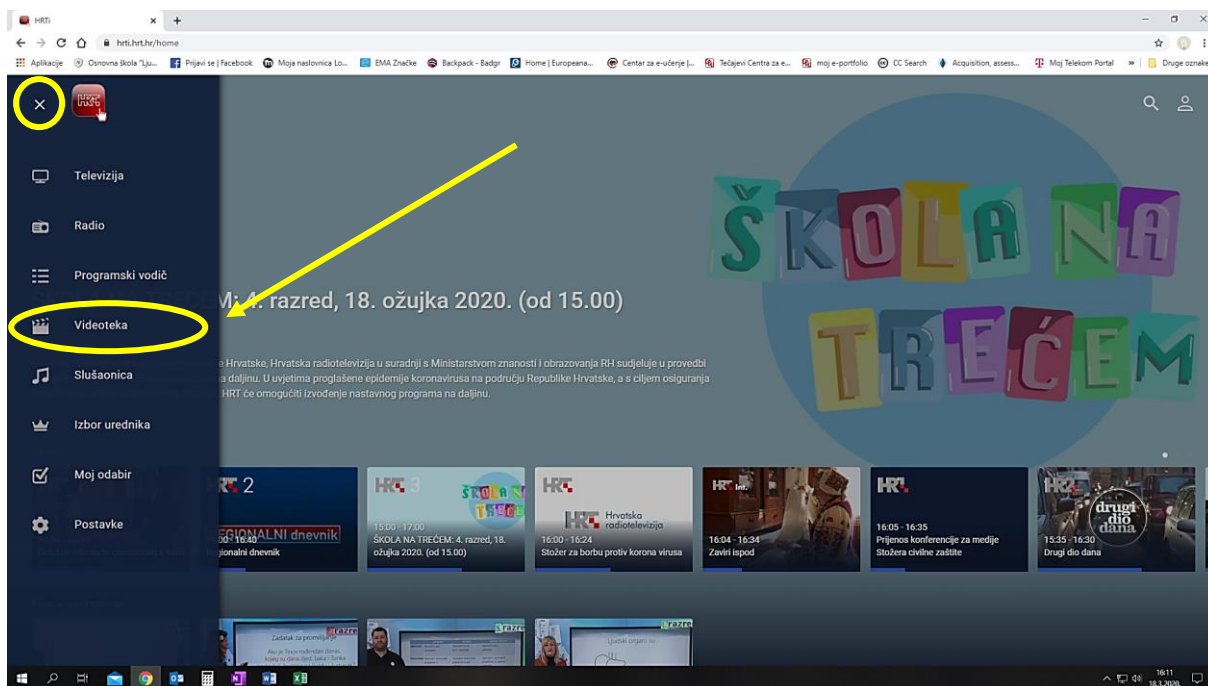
HRTi
hrti.hrt.hr/home
Aplikacije Osnovna škola "Lju... Prijavi se | Facebook Moja naslovnica Lo... EMA Značke Backpack - Badgr Home | Europeana... Centar za e-učenje |... Tečajevi Centra za e... moj e-portfolio CC Search Acquisition, assess... Moj Telekom Portal » Druge oznake

HRTi

Televizija
Radio
Programski vodič
Videoteka
Slušaonica
Izbor urednika
Moj odabir
Postavke

M: 4. razred, 18. ožujka 2020. (od 15.00)

a Hrvatske, Hrvatska radiotelevizija u suradnji s Ministarstvom znanosti i obrazovanja RH sudjeluje u provedbi a daljinu. U uvjetima proglašene epidemije koronavirusa na području Republike Hrvatske, a s ciljem osiguranja HRT će omogućiti izvođenje nastavnog programa na daljinu.

ŠKOLA NA TREĆEM

HRT 2
REGIONALNI dnevnik
- 16:40
gionalni dnevnik

HRT 3
ŠKOLA NA TREĆEM
15:00 - 17:00
ŠKOLA NA TREĆEM: 4. razred, 18. ožujka 2020. (od 15.00)

HRT
Hrvatska radiotelevizija
16:00 - 16:24
Stožer za borbu protiv korona virusa

HRT Int.
16:04 - 16:34
Zaviri ispod

HRT
16:05 - 16:35
Prijenos konferencije za medije Stožera civilne zaštite

HRT
drugi dio dana
15:35 - 16:30
Drugi dio dana

Zadatak za promišljanje
Ljudski organi su

16:11
18.3.2020.